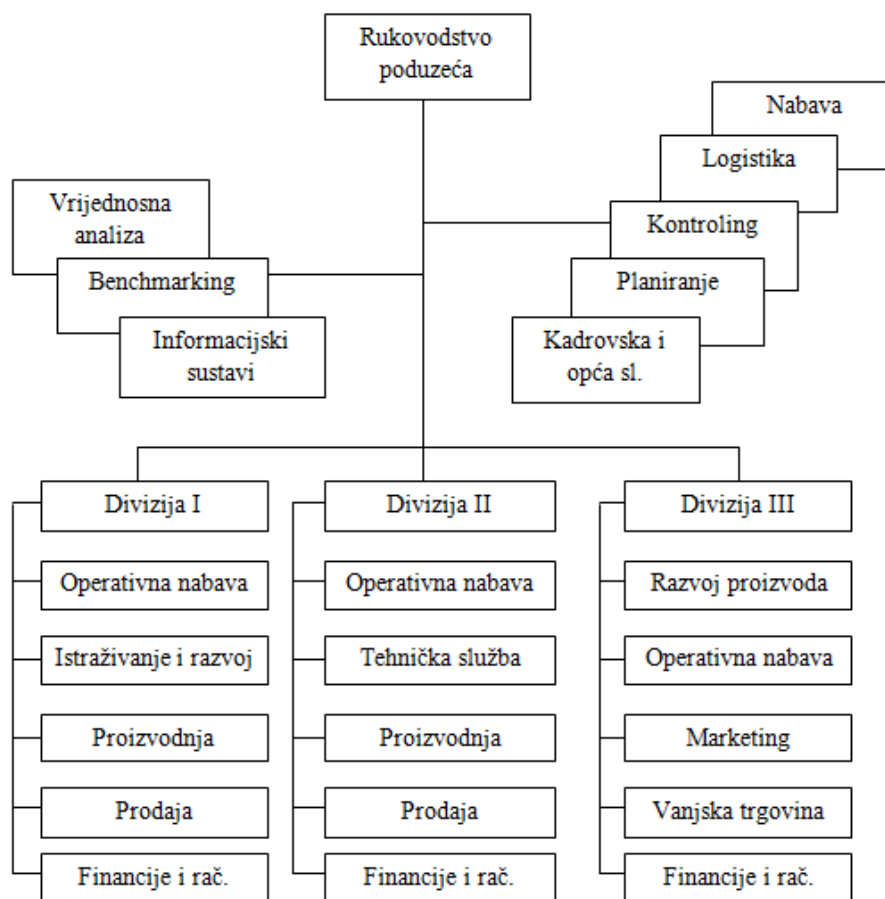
Rukovodstvo poduzeća

Vrijednosna analiza

Benchmarking

Informacijski sustavi

Nabava

Logistika

Kontroling

Planiranje

Kadrovska i opća sl.

Divizija I

Operativna nabava

Istraživanje i razvoj

Proizvodnja

Prodaja

Financije i rač.

Divizija II

Operativna nabava

Tehnička služba

Proizvodnja

Prodaja

Financije i rač.

Divizija III

Razvoj proizvoda

Operativna nabava

Marketing

Vanjska trgovina

Financije i rač.